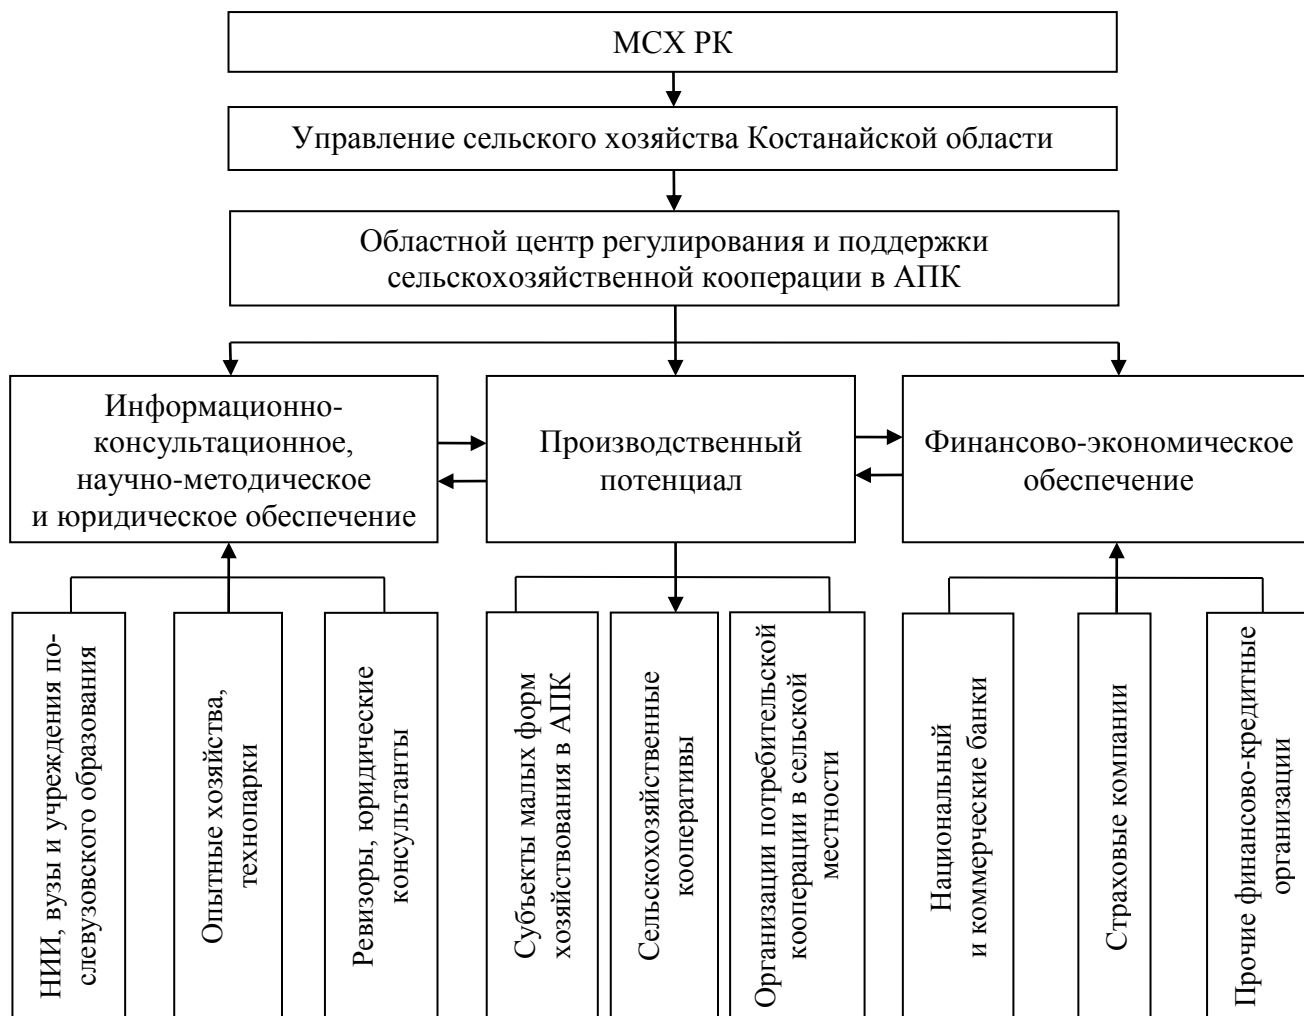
МСХ РК

Управление сельского хозяйства Костанайской области

Областной центр регулирования и поддержки сельскохозяйственной кооперации в АПК

Информационно-консультационное, научно-методическое и юридическое обеспечение

Производственный потенциал

Финансово-экономическое обеспечение

НИИ, вузы и учреждения послевузовского образования

Опытные хозяйства, технопарки

Ревизоры, юридические консультанты

Субъекты малых форм хозяйствования в АПК

Сельскохозяйственные кооперативы

Организации потребительской кооперации в сельской местности

Национальный и коммерческие банки

Страховые компании

Прочие финансово-кредитные организации